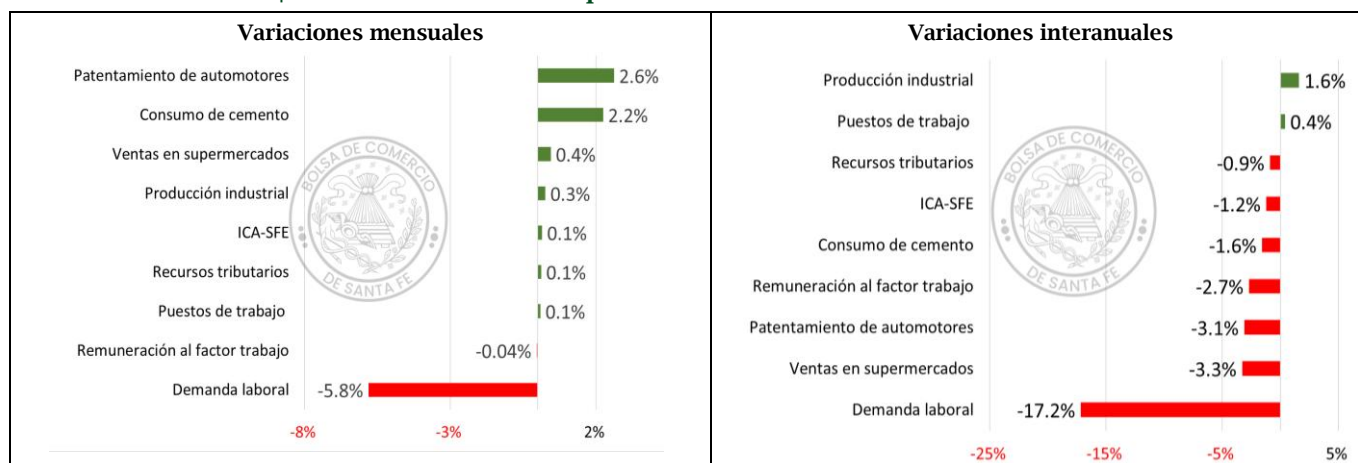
Variaciones mensuales

Patentamiento de automotores 2.6%
Consumo de cemento 2.2%
Ventas en supermercados 0.4%
Producción industrial 0.3%
ICA-SFE 0.1%
Recursos tributarios 0.1%
Puestos de trabajo 0.1%
Remuneración al factor trabajo -0.04%
Demanda laboral -5.8%

-8% -3% 2%

BOLSA DE COMERCIO DE SANTA FE

Variaciones interanuales

Producción industrial 1.6%
Puestos de trabajo 0.4%
Recursos tributarios -0.9%
ICA-SFE -1.2%
Consumo de cemento -1.6%
Remuneración al factor trabajo -2.7%
Patentamiento de automotores -3.1%
Ventas en supermercados -3.3%
Demanda laboral -17.2%

-25% -15% -5% 5%

BOLSA DE COMERCIO DE SANTA FE